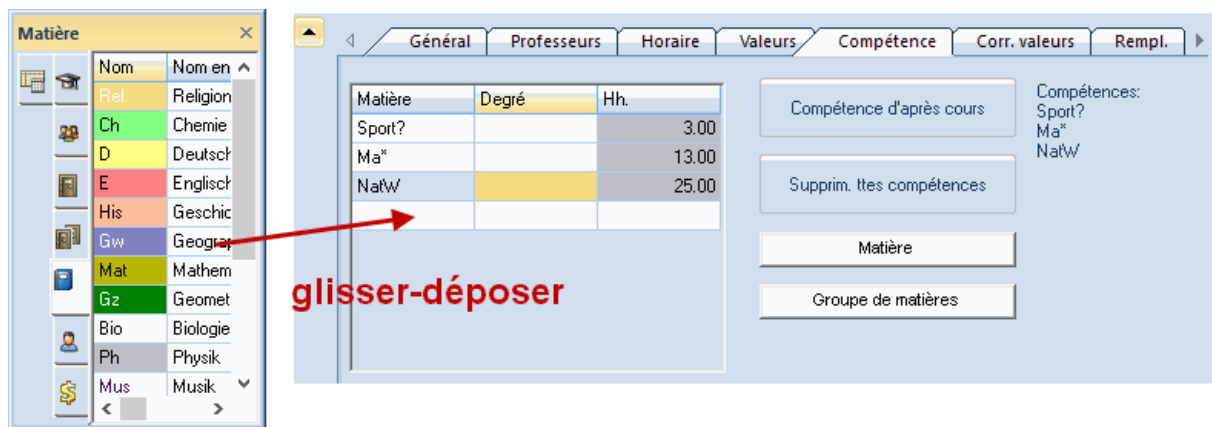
Matière ×

| Nom | Nom en |
|---|---|
| Rel | Religion |
| Ch | Chemie |
| D | Deutsch |
| E | Englisch |
| His | Geschic |
| Gw | Geograp |
| Mat | Mathem |
| Gz | Geomet |
| Bio | Biologie |
| Ph | Physik |
| Mus | Musik |

Général | Professeurs | Horaire | Valeurs | Compétence | Corr. valeurs | Rempl.

| Matière | Degré | Hh. |
|---|---|---|
| Sport? | | 3.00 |
| Ma* | | 13.00 |
| NatW | | 25.00 |
| | | |

Compétence d'après cours

Supprim. ttes compétences

Matière

Groupe de matières

Compétences:
Sport?
Ma*
NatW

glisser-déposer